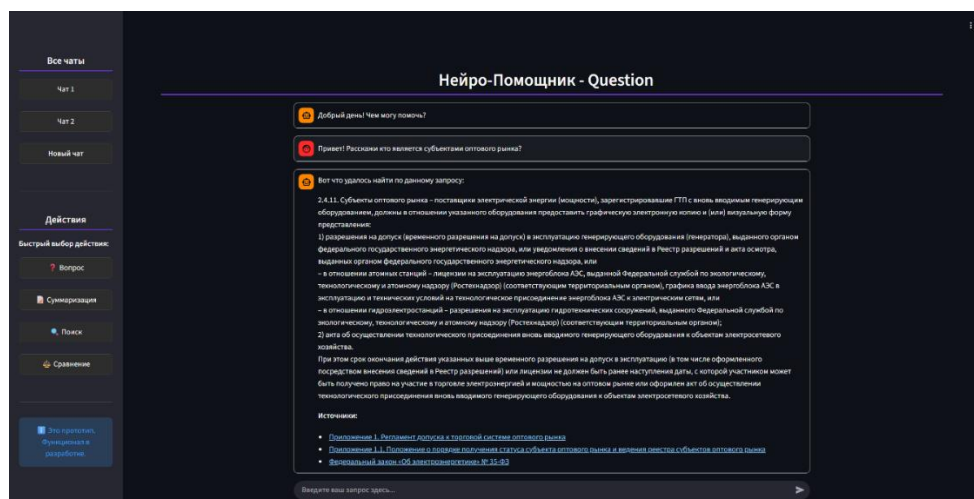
Все чаты

Чат 1

Чат 2

Новый чат

Действия

Быстрый выбор действия:

❓ Вопрос

Суммаризация

Поиск

Сравнение

Это прототип. Функционал в разработке.

Нейро-Помощник - Question

Добрый день! Чем могу помочь?

Привет! Расскажи кто является субъектами оптового рынка?

Вот что удалось найти по данному запросу:

2.4.11. Субъекты оптового рынка – поставщики электрической энергии (мощности), зарегистрировавшие ГТП с вновь вводимым генерирующим оборудованием, должны в отношении указанного оборудования предоставить графическую электронную копию и (или) визуальную форму представления:
1) разрешения на допуск (временного разрешения на допуск) в эксплуатацию генерирующего оборудования (генератора), выданного органом федерального государственного энергетического надзора, или уведомления о внесении сведений в Реестр разрешений и акта осмотра, выданных органом федерального государственного энергетического надзора, или
– в отношении атомных станций – лицензии на эксплуатацию энергоблока АЭС, выданной Федеральной службой по экологическому, технологическому и атомному надзору (Ростехнадзор) (соответствующим территориальным органом), графика ввода энергоблока АЭС в эксплуатацию и технических условий на технологическое присоединение энергоблока АЭС к электрическим сетям, или
– в отношении гидроэлектростанций – разрешения на эксплуатацию гидротехнических сооружений, выданного Федеральной службой по экологическому, технологическому и атомному надзору (Ростехнадзор) (соответствующим территориальным органом);
2) акта об осуществлении технологического присоединения вновь вводимого генерирующего оборудования к объектам электросетевого хозяйства.
При этом срок окончания действия указанных выше временного разрешения на допуск в эксплуатацию (в том числе оформленного посредством внесения сведений в Реестр разрешений) или лицензии не должен быть ранее наступления даты, с которой участником может быть получено право на участие в торговле электроэнергией и мощностью на оптовом рынке или оформлен акт об осуществлении технологического присоединения вновь вводимого генерирующего оборудования к объектам электросетевого хозяйства.

Источники:

• Приложение 1. Регламент допуска к торговой системе оптового рынка
• Приложение 1.1. Положение о порядке получения статуса субъекта оптового рынка и ведения реестра субъектов оптового рынка
• Федеральный закон «Об электроэнергетике» № 35-ФЗ

Введите ваш запрос здесь...